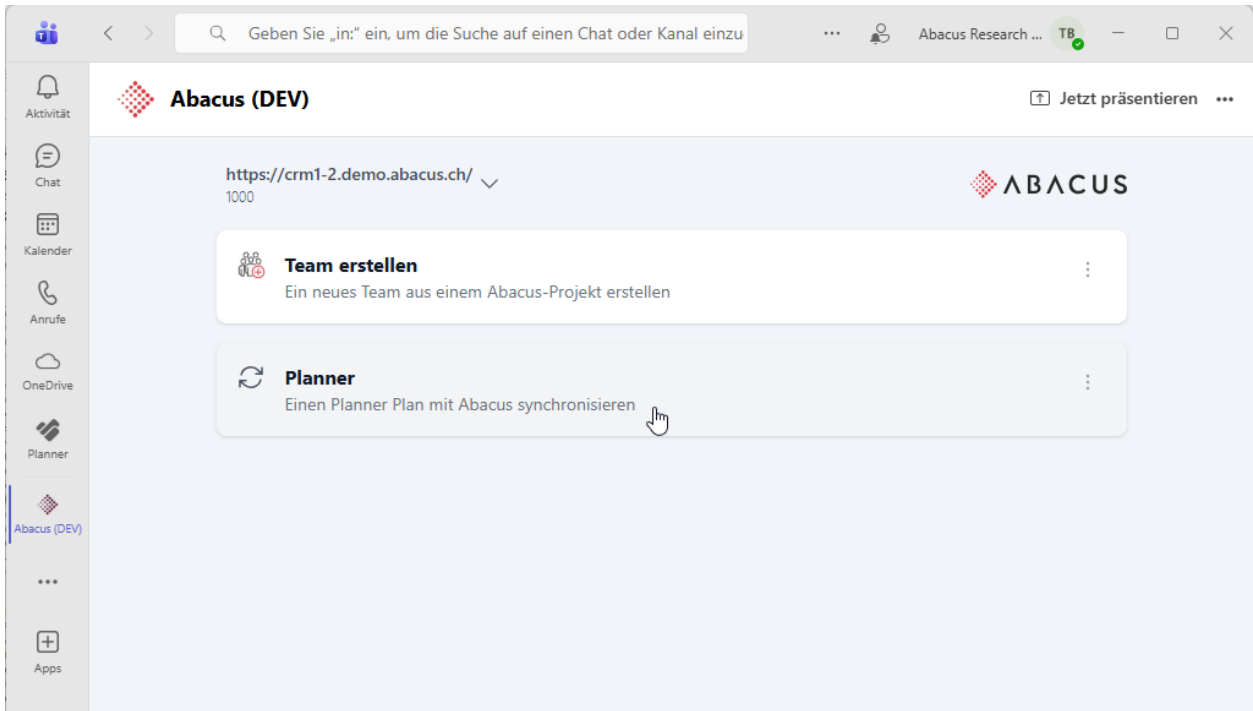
Geben Sie „in:" ein, um die Suche auf einen Chat oder Kanal einzu

Abacus Research ... TB

Aktivität

Chat

Kalender

Anrufe

OneDrive

Planner

Abacus (DEV)

...

Apps

Abacus (DEV)

Jetzt präsentieren

https://crm1-2.demo.abacus.ch/
1000

ABACUS

Team erstellen
Ein neues Team aus einem Abacus-Projekt erstellen

Planner
Einen Planner Plan mit Abacus synchronisieren